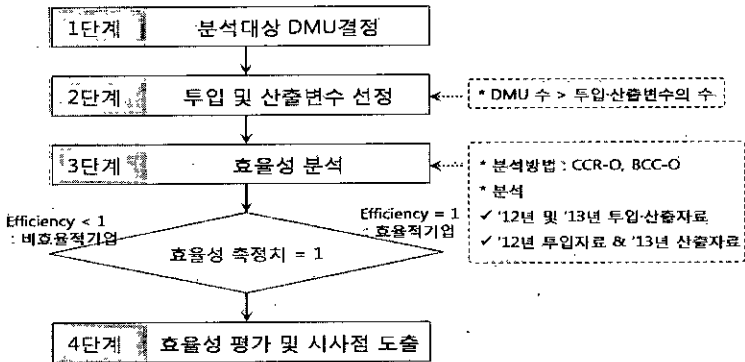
1단계 분석대상 DMU결정

2단계 투입 및 산출변수 선정

* DMU 수 > 투입·산출변수의 수

3단계 효율성 분석

* 분석방법 : CCR-O, BCC-O
* 분석
✓ '12년 및 '13년 투입·산출자료
✓ '12년 투입자료 & '13년 산출자료

Efficiency < 1
: 비효율적기업

Efficiency = 1
: 효율적기업

효율성 측정치 = 1

4단계 효율성 평가 및 시사점 도출